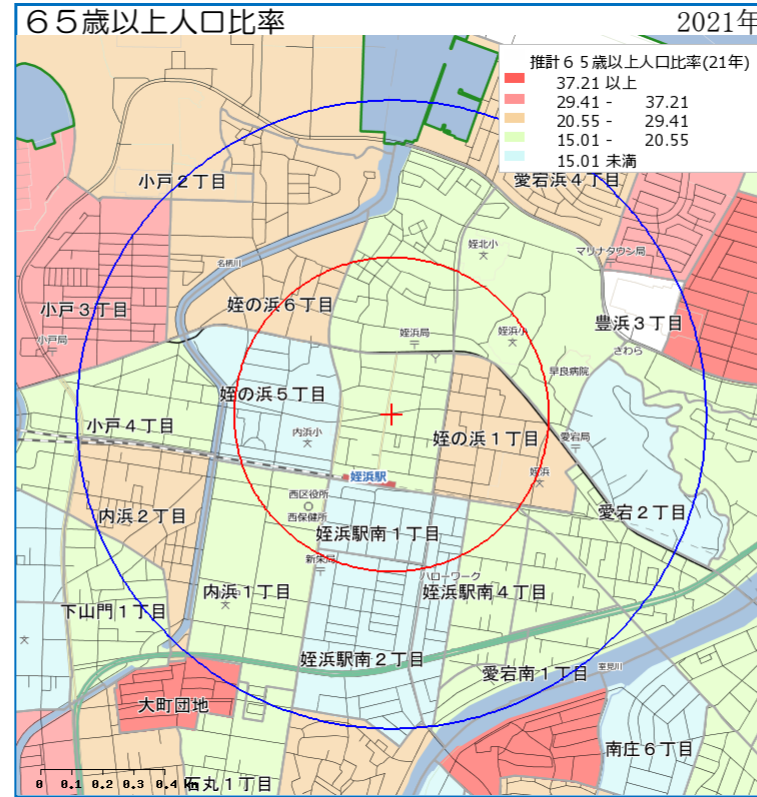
６５歳以上人口比率

2021年

推計６５歳以上人口比率(21年)

37.21 以上
29.41 - 37.21
20.55 - 29.41
15.01 - 20.55
15.01 未満

小戸２丁目
愛宕浜４丁目
姪北小
マリナタウン局
名柄川
姪の浜６丁目
小戸３丁目
豊浜３丁目
姪浜局
姪浜小
小戸局
さわら
早良病院
姪の浜５丁目
小戸４丁目
内浜小
姪の浜１丁目
愛宕局
姪浜
姪浜駅
西区役所
西保健所
内浜２丁目
愛宕２丁目
姪浜駅南１丁目
新余局
ハローワーク
内浜１丁目
姪浜駅南４丁目
下山門１丁目
姪浜駅南２丁目
愛宕南１丁目
室見川
大町団地
南庄６丁目
0 0.1 0.2 0.3 0.4 0.5km
石丸１丁目